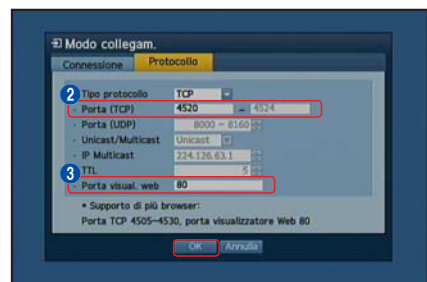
Modo collegam.

Connessione
Protocollo

2
Tipo protocollo TCP
Porta (TCP) 4520 ~ 4524
Porta (UDP) 8000 ~ 8160
Unicast/Multicast Unicast
IP Multicast 224.126.63.1
TTL 5
3
Porta visual. web 80

• Supporto di più browser:
Porta TCP 4505~4530, porta visualizzatore Web 80

OK Annulla